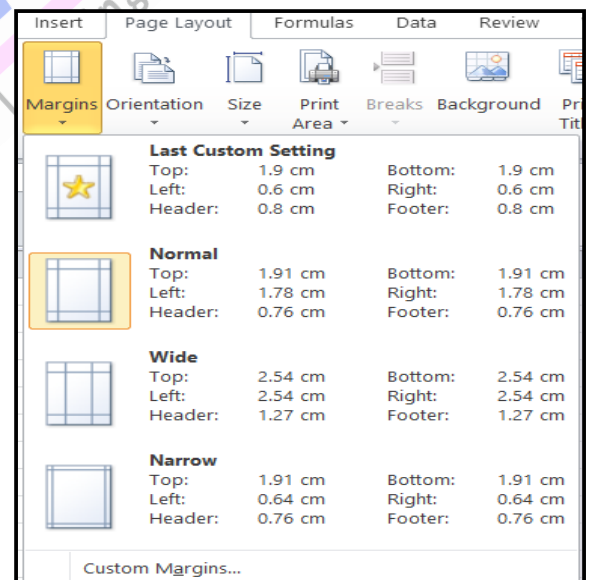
Insert Page Layout Formulas Data Review

Margins Orientation Size Print Area Breaks Background Pr Tit

Last Custom Setting
Top: 1.9 cm Bottom: 1.9 cm
Left: 0.6 cm Right: 0.6 cm
Header: 0.8 cm Footer: 0.8 cm

Normal
Top: 1.91 cm Bottom: 1.91 cm
Left: 1.78 cm Right: 1.78 cm
Header: 0.76 cm Footer: 0.76 cm

Wide
Top: 2.54 cm Bottom: 2.54 cm
Left: 2.54 cm Right: 2.54 cm
Header: 1.27 cm Footer: 1.27 cm

Narrow
Top: 1.91 cm Bottom: 1.91 cm
Left: 0.64 cm Right: 0.64 cm
Header: 0.76 cm Footer: 0.76 cm

Custom Margins...